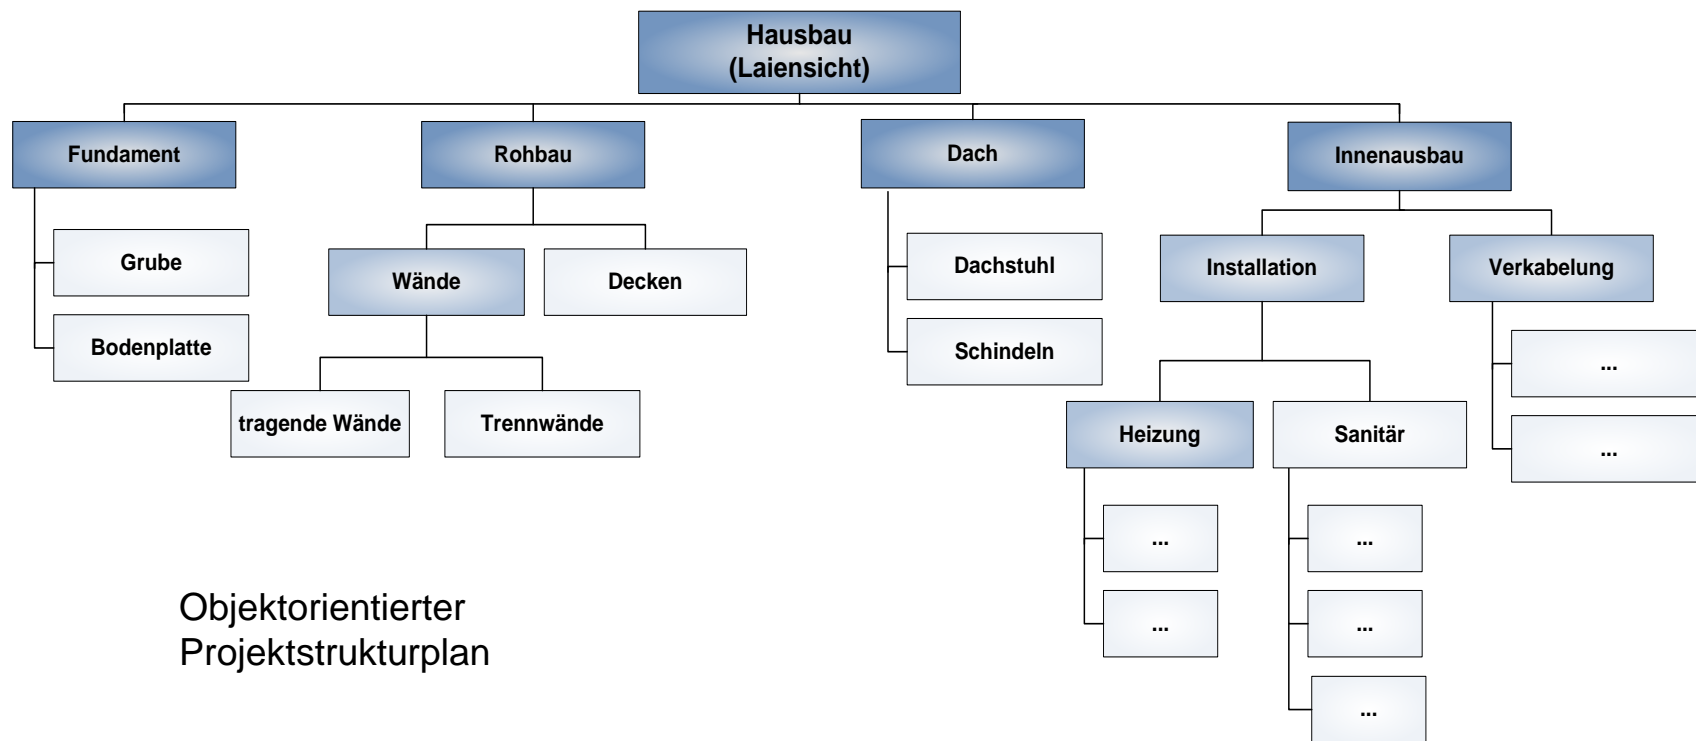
Hausbau
(Laiensicht)

Fundament

Grube

Bodenplatte

Rohbau

Wände

Decken

tragende Wände

Trennwände

Dach

Dachstuhl

Schindeln

Innenausbau

Installation

Verkabelung

...

...

Heizung

Sanitär

...

...

...

...

...

Objektorientierter
Projektstrukturplan